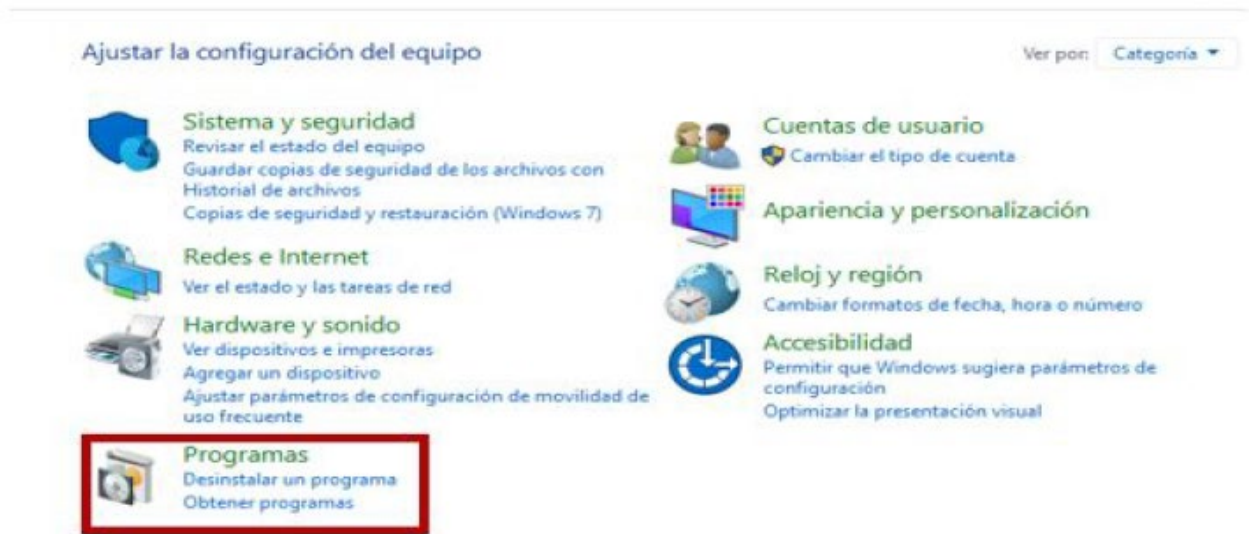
Ajustar la configuración del equipo

Ver por: Categoría ▾

Sistema y seguridad
Revisar el estado del equipo
Guardar copias de seguridad de los archivos con Historial de archivos
Copias de seguridad y restauración (Windows 7)

Redes e Internet
Ver el estado y las tareas de red

Hardware y sonido
Ver dispositivos e impresoras
Agregar un dispositivo
Ajustar parámetros de configuración de movilidad de uso frecuente

Programas
Desinstalar un programa
Obtener programas

Cuentas de usuario
Cambiar el tipo de cuenta

Apariencia y personalización

Reloj y región
Cambiar formatos de fecha, hora o número

Accesibilidad
Permitir que Windows sugiera parámetros de configuración
Optimizar la presentación visual